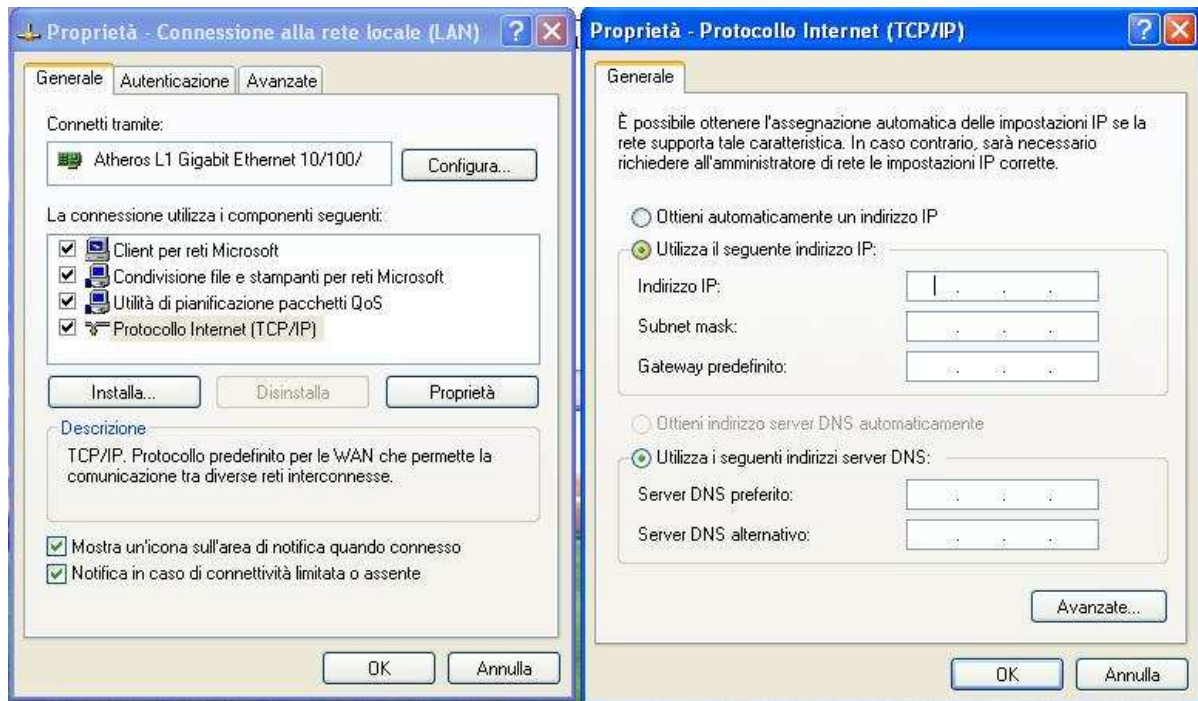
Proprietà - Connessione alla rete locale (LAN) ? X

Generale | Autenticazione | Avanzate

Connetti tramite:

Atheros L1 Gigabit Ethernet 10/100/

Configura...

La connessione utilizza i componenti seguenti:

Client per reti Microsoft
Condivisione file e stampanti per reti Microsoft
Utilità di pianificazione pacchetti QoS
Protocollo Internet (TCP/IP)

Installa... | Disinstalla | Proprietà

Descrizione

TCP/IP. Protocollo predefinito per le WAN che permette la comunicazione tra diverse reti interconnesse.

Mostra un'icona sull'area di notifica quando connesso
Notifica in caso di connettività limitata o assente

OK | Annulla

Proprietà - Protocollo Internet (TCP/IP) ? X

Generale

È possibile ottenere l'assegnazione automatica delle impostazioni IP se la rete supporta tale caratteristica. In caso contrario, sarà necessario richiedere all'amministratore di rete le impostazioni IP corrette.

Ottieni automaticamente un indirizzo IP
Utilizza il seguente indirizzo IP:
Indirizzo IP:
Subnet mask:
Gateway predefinito:

Ottieni indirizzo server DNS automaticamente
Utilizza i seguenti indirizzi server DNS:
Server DNS preferito:
Server DNS alternativo:

Avanzate...

OK | Annulla